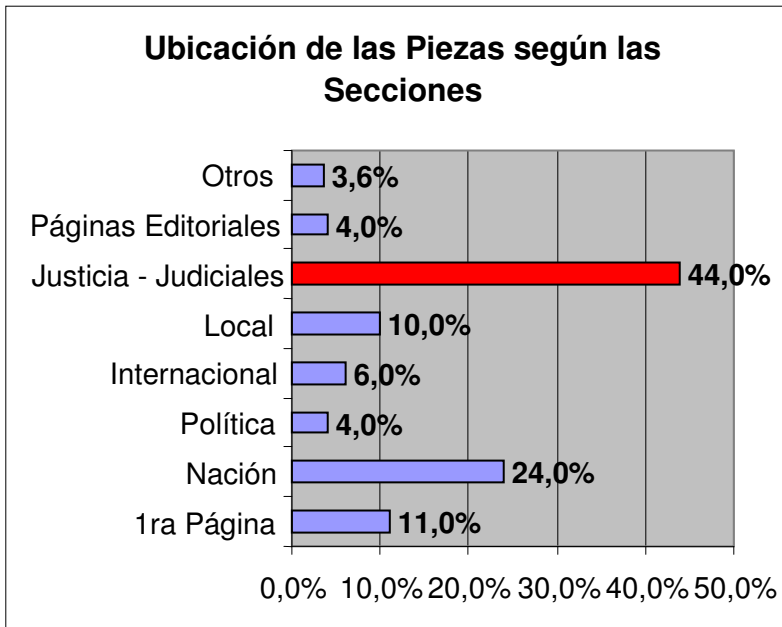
Ubicación de las Piezas según las Secciones

| | |
|---|---|
| Otros | 3,6% |
| Páginas Editoriales | 4,0% |
| Justicia - Judiciales | 44,0% |
| Local | 10,0% |
| Internacional | 6,0% |
| Política | 4,0% |
| Nación | 24,0% |
| 1ra Página | 11,0% |

0,0% 10,0% 20,0% 30,0% 40,0% 50,0%